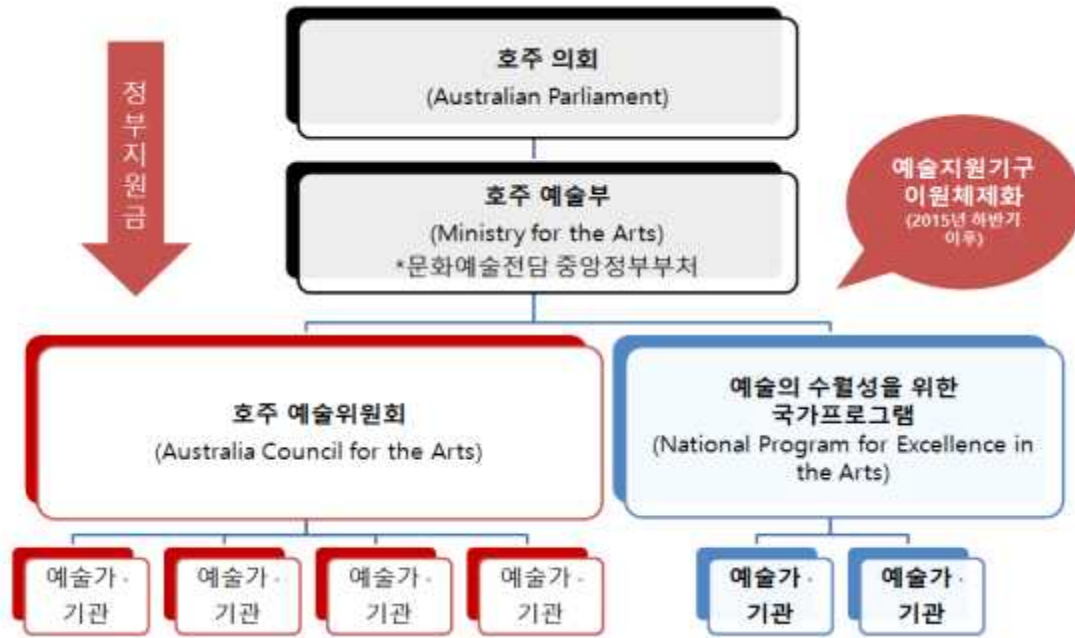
정부지원금

호주 의회
(Australian Parliament)

호주 예술부
(Ministry for the Arts)
*문화예술전담 중앙정부부처

예술지원기구 이원체제화
(2015년 하반기 이후)

호주 예술위원회
(Australia Council for the Arts)

예술의 수월성을 위한 국가프로그램
(National Program for Excellence in the Arts)

예술가 · 기관

예술가 · 기관

예술가 · 기관

예술가 · 기관

예술가 · 기관

예술가 · 기관